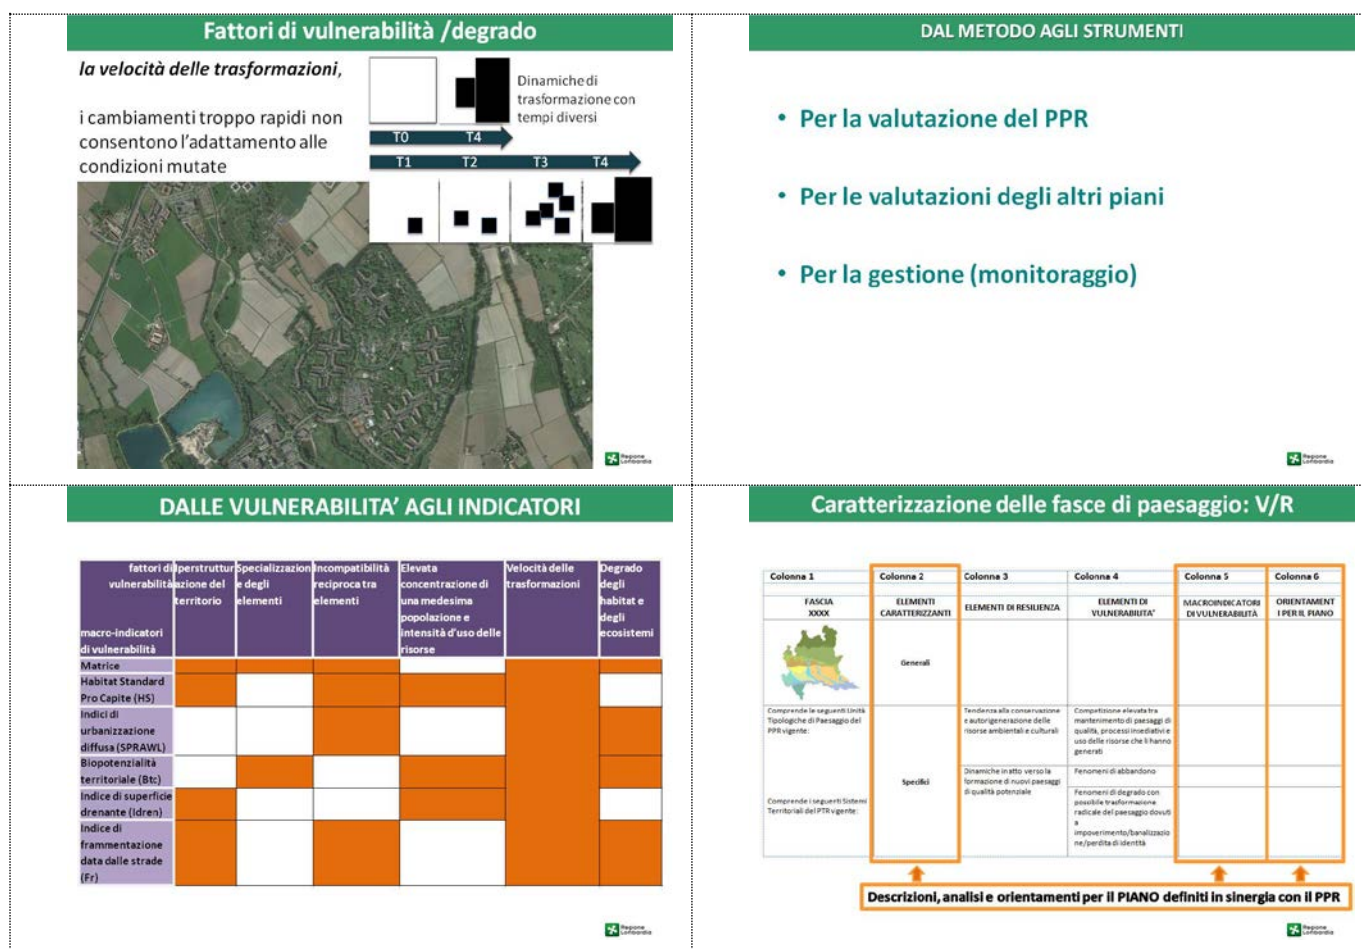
Fattori di vulnerabilità /degrado

la velocità delle trasformazioni,

i cambiamenti troppo rapidi non consentono l'adattamento alle condizioni mutate

Dinamiche di trasformazione con tempi diversi

T0 T4

T1 T2 T3 T4

Regione Lombardia

DAL METODO AGLI STRUMENTI

• Per la valutazione del PPR

• Per le valutazioni degli altri piani

• Per la gestione (monitoraggio)

Regione Lombardia

DALLE VULNERABILITA' AGLI INDICATORI

| fattori di vulnerabilità / macro-indicatori di vulnerabilità | Iperstrutturazione del territorio | Specializzazione degli elementi | Incompatibilità reciproca tra elementi | Elevata concentrazione di una medesima popolazione e intensità d'uso delle risorse | Velocità delle trasformazioni | Degrado degli habitat e degli ecosistemi |
|---|---|---|---|---|---|---|
| Matrice | | | | | | |
| Habitat Standard Pro Capite (HS) | | | | | | |
| Indici di urbanizzazione diffusa (SPRAWL) | | | | | | |
| Biopotenzialità territoriale (Btc) | | | | | | |
| Indice di superficie drenante (Idren) | | | | | | |
| Indice di frammentazione data dalle strade (Fr) | | | | | | |

Regione Lombardia

Caratterizzazione delle fasce di paesaggio: V/R

| Colonna 1 | Colonna 2 | Colonna 3 | Colonna 4 | Colonna 5 | Colonna 6 |
|---|---|---|---|---|---|
| FASCIA XXXX | ELEMENTI CARATTERIZZANTI | ELEMENTI DI RESILIENZA | ELEMENTI DI VULNERABILITA' | MACROINDICATORI DI VULNERABILITÀ | ORIENTAMENTI PER IL PIANO |
| | Generali | | | | |
| Comprende le seguenti Unità Tipologiche di Paesaggio del PPR vigente: | | Tendenza alla conservazione e autorigenerazione delle risorse ambientali e culturali | Competizione elevata tra mantenimento di paesaggi di qualità, processi insediativi e uso delle risorse che li hanno generati | | |
| | Specifici | Dinamiche in atto verso la formazione di nuovi paesaggi di qualità potenziale | Fenomeni di abbandono | | |
| Comprende i seguenti Sistemi Territoriali del PTR vigente: | | | Fenomeni di degrado con possibile trasformazione radicale del paesaggio dovuti a impoverimento/banalizzazione/perdita di identità | | |

Descrizioni, analisi e orientamenti per il PIANO definiti in sinergia con il PPR

Regione Lombardia